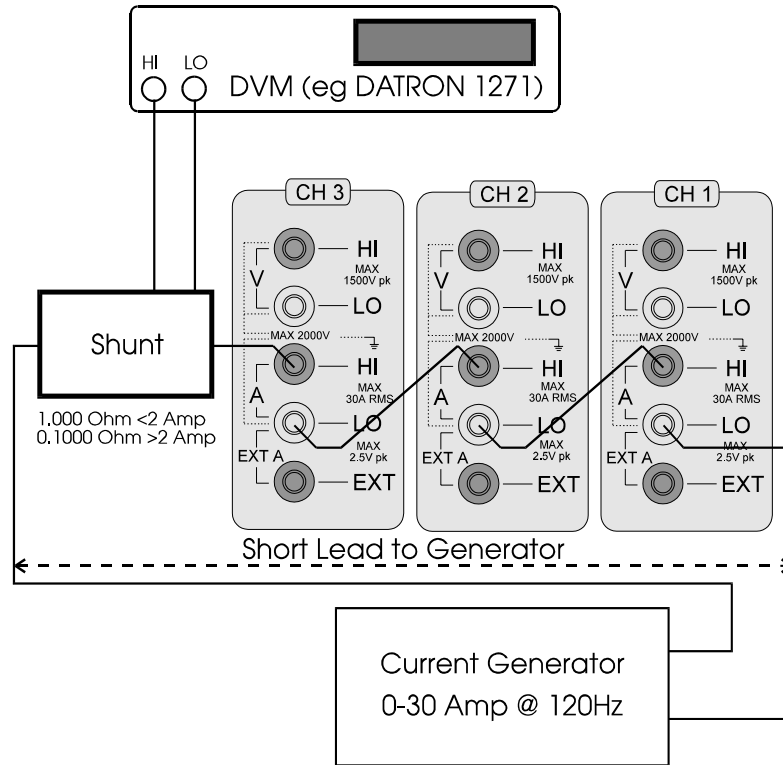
HI LO
DVM (eg DATRON 1271)

CH 3
V
HI
MAX 1500V pk
LO
MAX 2000V
A
HI
MAX 30A RMS
LO
MAX 2.5V pk
EXT A
EXT

CH 2
V
HI
MAX 1500V pk
LO
MAX 2000V
A
HI
MAX 30A RMS
LO
MAX 2.5V pk
EXT A
EXT

CH 1
V
HI
MAX 1500V pk
LO
MAX 2000V
A
HI
MAX 30A RMS
LO
MAX 2.5V pk
EXT A
EXT

Shunt
1.000 Ohm <2 Amp
0.1000 Ohm >2 Amp

Short Lead to Generator

Current Generator
0-30 Amp @ 120Hz